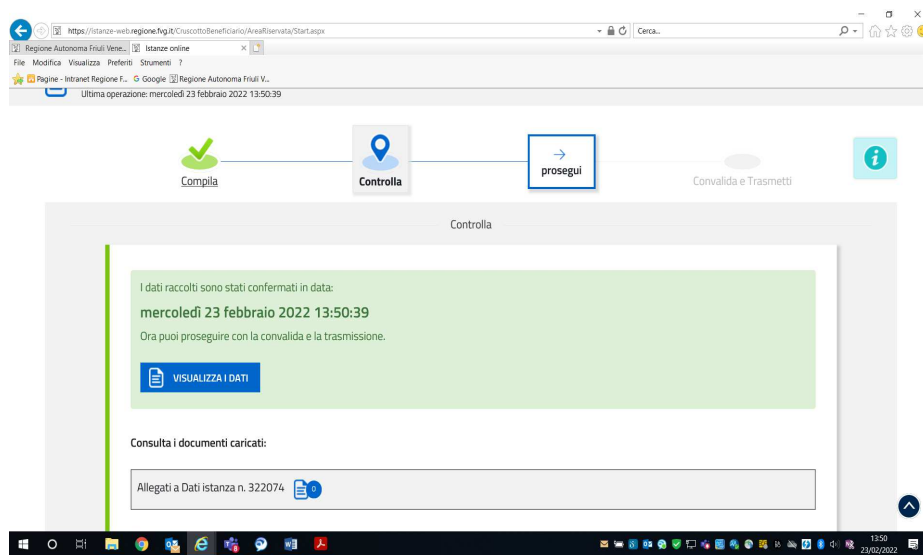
https://istanze-web.regione.fvg.it/CruscottoBeneficiario/AreaRiservata/Start.aspx
Cerca...
Regione Autonoma Friuli Vene... Istanze online
File Modifica Visualizza Preferiti Strumenti ?
Pagine - Intranet Regione F... Google Regione Autonoma Friuli V...
Ultima operazione: mercoledì 23 febbraio 2022 13:50:39

Compila
Controlla
→
prosegui
Convalida e Trasmetti

Controlla

I dati raccolti sono stati confermati in data:
mercoledì 23 febbraio 2022 13:50:39
Ora puoi proseguire con la convalida e la trasmissione.

VISUALIZZA I DATI

Consulta i documenti caricati:

Allegati a Dati istanza n. 322074 0

13:50
23/02/2022